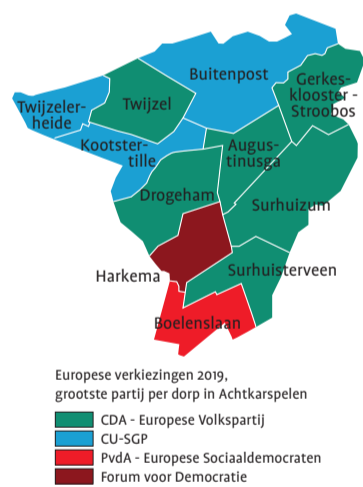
Buitenpost

Gerkesklooster - Stroobos

Twijzelerheide

Twijzel

Kootstertille

Augustinusga

Drogeham

Surhuizum

Harkema

Surhuisterveen

Boelenslaan

Europese verkiezingen 2019, grootste partij per dorp in Achtkarspelen

CDA - Europese Volkspartij

CU-SGP

PvdA - Europese Sociaaldemocraten

Forum voor Democratie